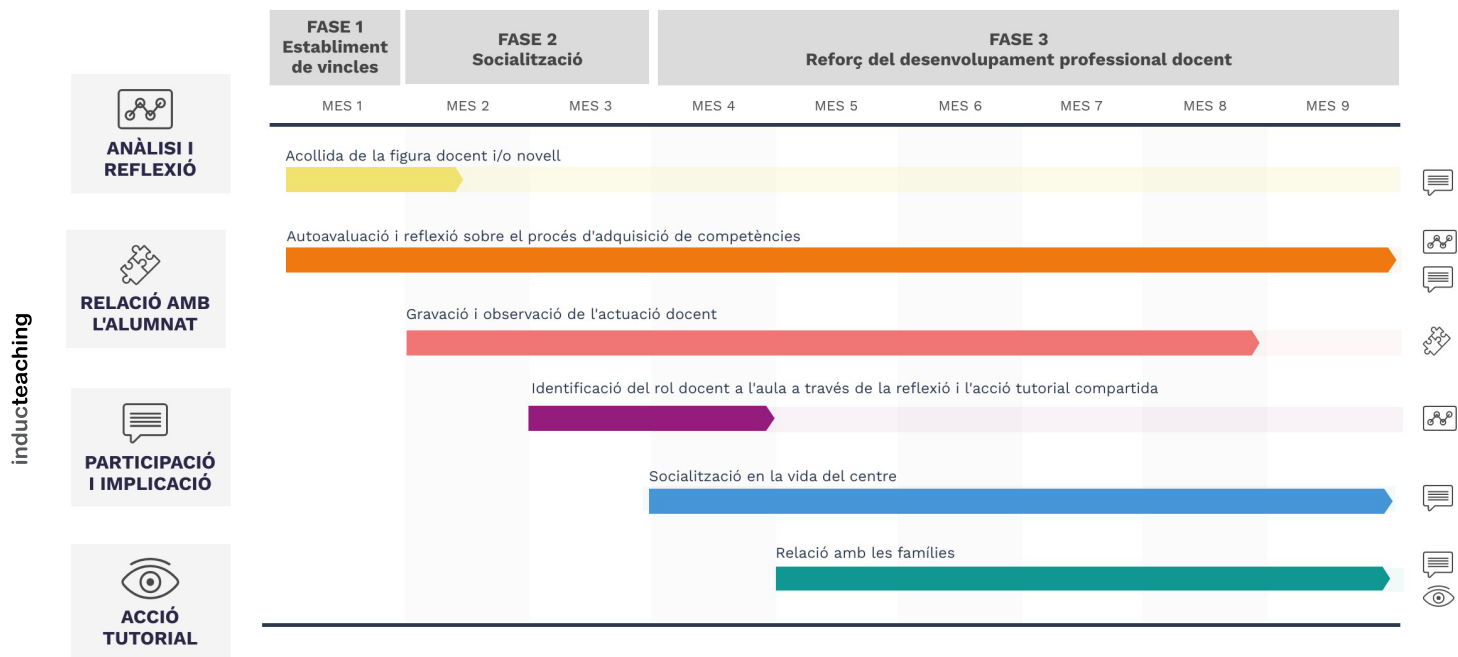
inducteaching

| FASE 1 Establiment de vincles | FASE 2 Socialització | | FASE 3 Reforç del desenvolupament professional docent | | | | | |
|---|---|---|---|---|---|---|---|---|
| MES 1 | MES 2 | MES 3 | MES 4 | MES 5 | MES 6 | MES 7 | MES 8 | MES 9 |

ANÀLISI I REFLEXIÓ

RELACIÓ AMB L'ALUMNAT

PARTICIPACIÓ I IMPLICACIÓ

ACCIÓ TUTORIAL

Acollida de la figura docent i/o novell

Autoavaluació i reflexió sobre el procés d'adquisició de competències

Gravació i observació de l'actuació docent

Identificació del rol docent a l'aula a través de la reflexió i l'acció tutorial compartida

Socialització en la vida del centre

Relació amb les famílies